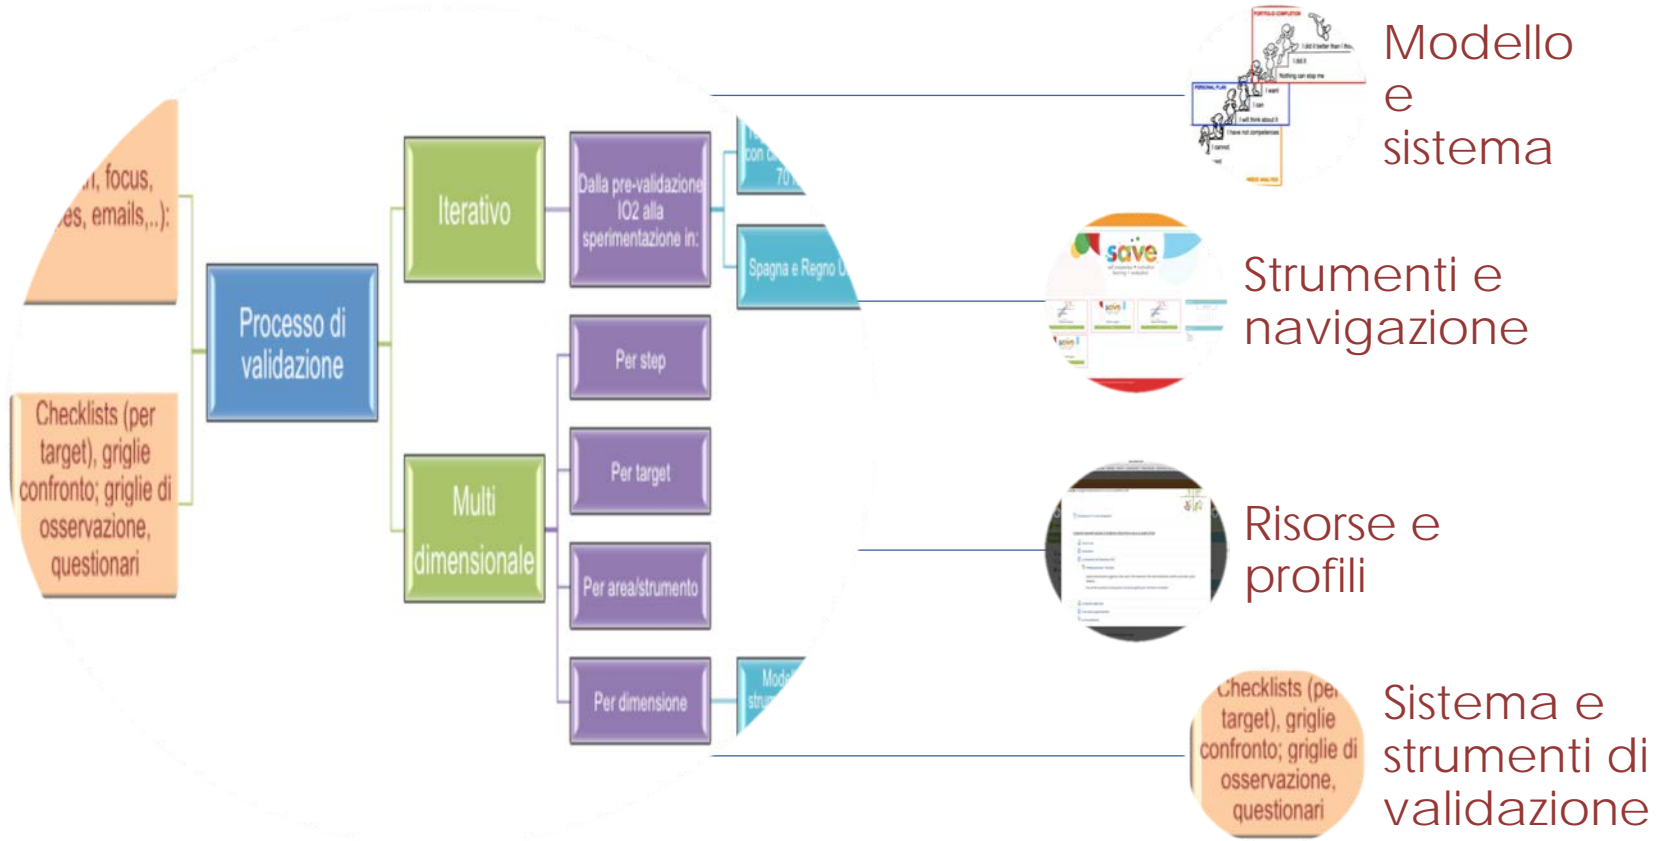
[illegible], focus, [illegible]es, emails,..):

Checklists (per target), griglie confronto; griglie di osservazione, questionari

Processo di validazione

Iterativo

Multi dimensionale

Dalla pre-validazione IO2 alla sperimentazione in:

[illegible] con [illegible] 70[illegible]

Spagna e Regno U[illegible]

Per step

Per target

Per area/strumento

Per dimensione

Mod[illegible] stru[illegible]

PORTFOLIO COMPLETION
I did it better than I thought
I did it
Nothing can stop me
PERSONAL PLAN
I want
I can
I will think about it
I have not competences
I cannot
NEEDS ANALYSIS

Modello e sistema

save

Strumenti e navigazione

Risorse e profili

Checklists (per target), griglie confronto; griglie di osservazione, questionari

Sistema e strumenti di validazione